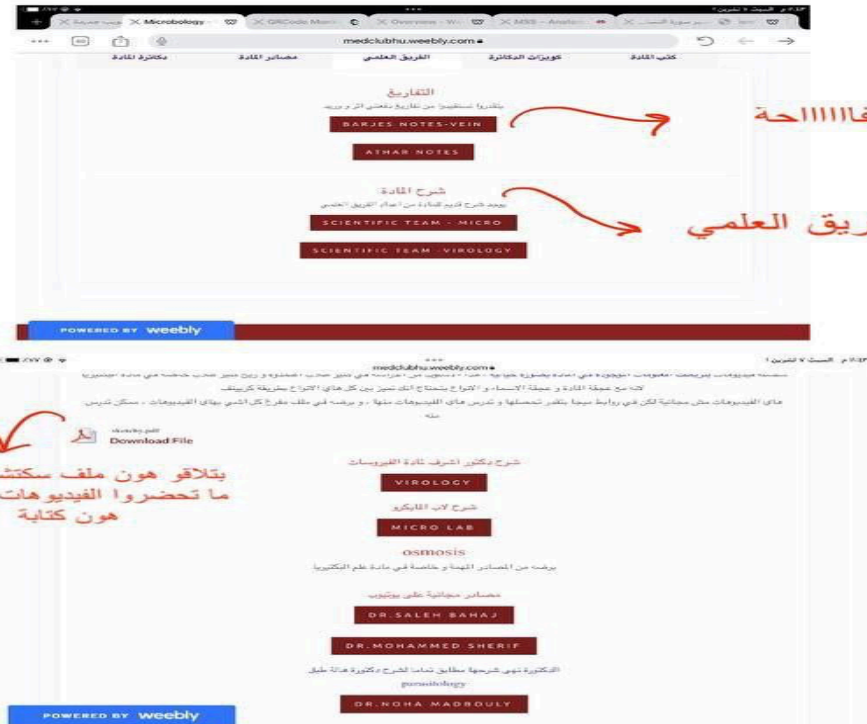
Microbology
medclubhu.weebly.com
كتب المادة | كويزات الدكاترة | الفريق العلمي | مصادر المادة | دكاترة المادة

التفاريغ
بتقدروا تستفيدوا من تفاريغ دفعتي اثر و بريد
BARJES NOTES-VEIN
ATHAR NOTES

فاااااحة

شرح المادة
يوجد شرح قديم للمادة من اعداد الفريق العلمي
SCIENTIFIC TEAM - MICRO
SCIENTIFIC TEAM - VIROLOGY

ريق العلمي

POWERED BY weebly

medclubhu.weebly.com
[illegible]
لانه مع عجقة المادة و عجقة الاسماء و الانواع بتحتاج انك تميز بين كل هاي الانواع بطريقة كرتيف
هاي الفيديوهات مش مجانية لكن في روابط تحت بتقدر تحملها و تدرس هاي الفيديوهات منها ، و برضه في ملف بفرغ كل اشي بهاي الفيديوهات ، ممكن تدرس منه

sketchy.pdf
Download File

بتلاقو هون ملف سكتش
ما تحضروا الفيديوهات
هون كتابة

شرح دكتور اشرف لمادة الفيروسات
VIROLOGY
شرح لاب المايكرو
MICRO LAB
osmosis
برضه من المصادر المهمة و خاصة في مادة علم البكتيريا
مصادر مجانية على يوتيوب
DR.SALEH BAHAJ
DR.MOHAMMED SHERIF
الدكتورة نهى شرحها مطابق تماما لشرح دكتورة هالة طبق
parasitology
DR.NOHA MADBOULY

POWERED BY weebly